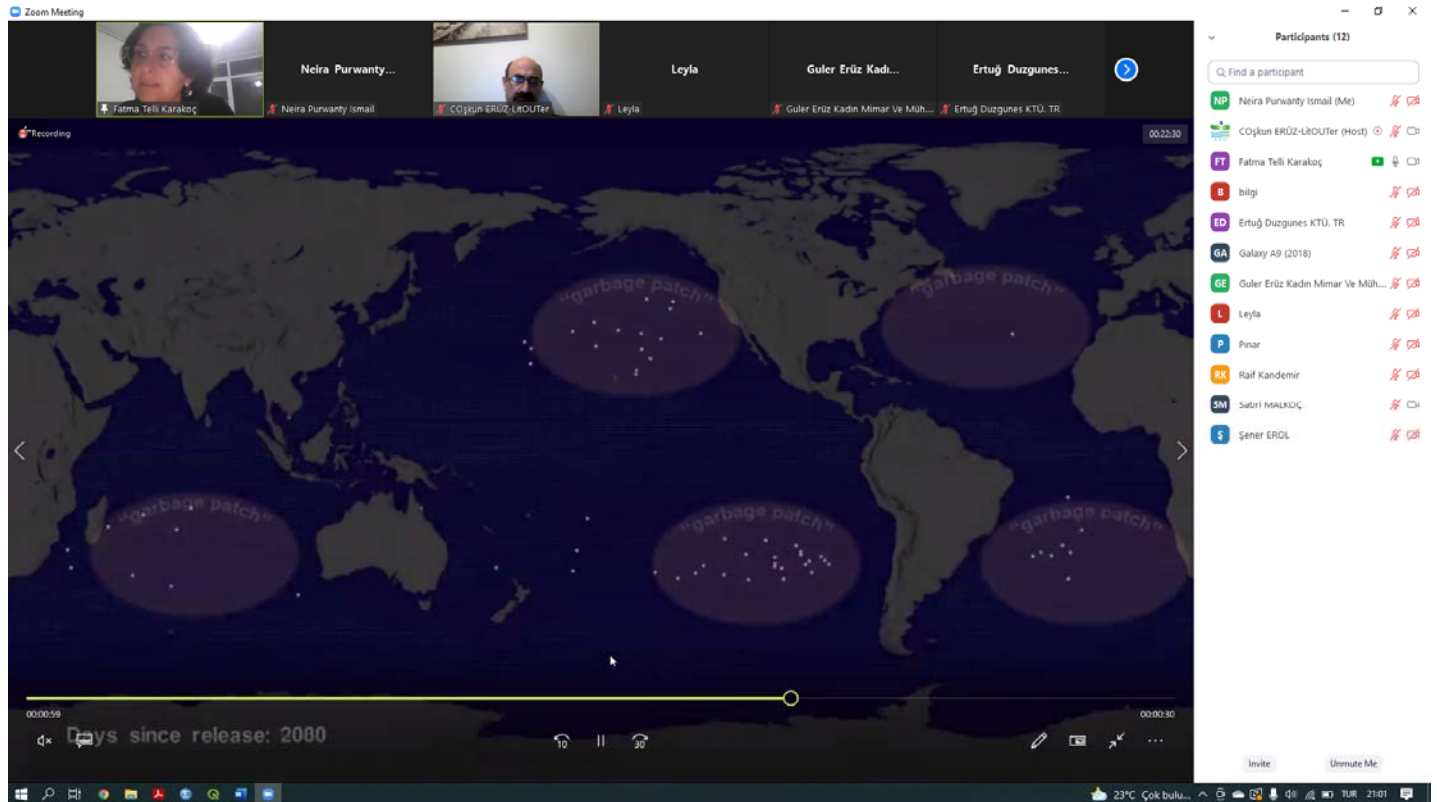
Zoom Meeting

Fatma Telli Karakoç

Neira Purwanty...

Neira Purwanty Ismail

COşkun ERÜZ-LitOUTer

Leyla

Leyla

Guler Erüz Kadı...

Guler Erüz Kadın Mimar Ve Müh...

Ertuğ Duzgunes...

Ertuğ Duzgunes KTÜ. TR

Recording

00:22:30

"garbage patch"

"garbage patch"

"garbage patch"

"garbage patch"

"garbage patch"

00:00:59

00:00:30

Days since release: 2000

10

30

Participants (12)

Find a participant

NP Neira Purwanty Ismail (Me)

COşkun ERÜZ-LitOUTer (Host)

FT Fatma Telli Karakoç

B bilgi

ED Ertuğ Duzgunes KTÜ. TR

GA Galaxy A9 (2018)

GE Guler Erüz Kadın Mimar Ve Müh...

L Leyla

P Pınar

RK Raif Kandemir

SM Sabri MALKOÇ

Ş Şener EROL

Invite

Unmute Me

23°C Çok bulu...

TUR

21:01